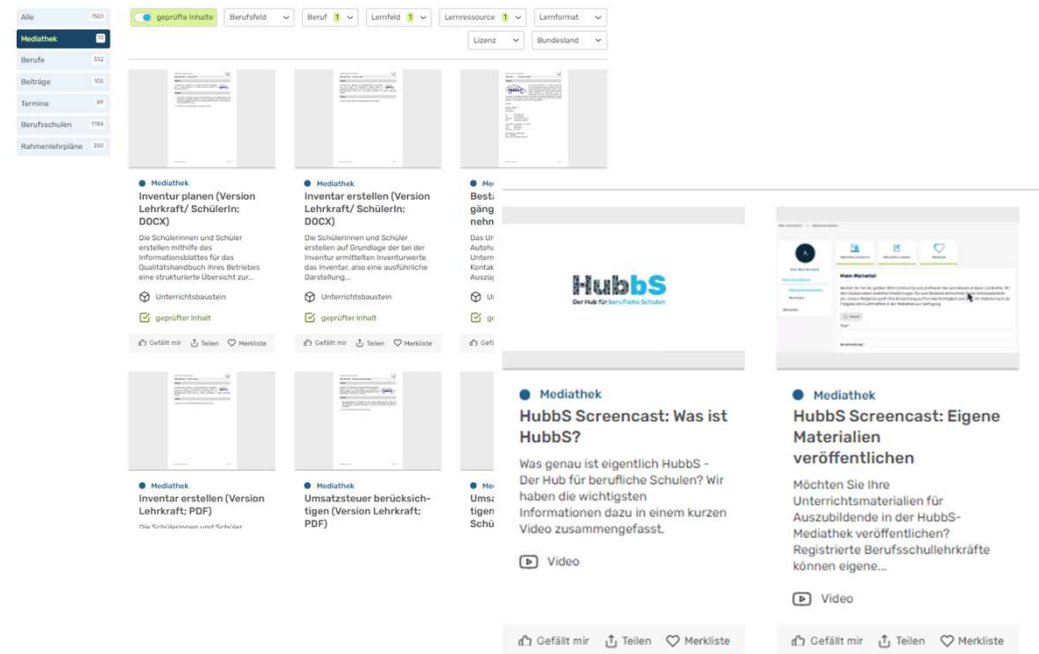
Alle 7501
Mediathek 13
Berufe 332
Beiträge 105
Termine 69
Berufsschulen 1784
Rahmenlehrpläne 350

geprüfte Inhalte
Berufsfeld
Beruf 1
Lernfeld 1
Lernressource 1
Lernformat
Lizenz
Bundesland

Mediathek
Inventur planen (Version Lehrkraft/ SchülerIn; DOCX)
Die Schülerinnen und Schüler erstellen mithilfe des Informationsblattes für das Qualitätshandbuch ihres Betriebes eine strukturierte Übersicht zur...
Unterrichtsbaustein
geprüfter Inhalt
Gefällt mir Teilen Merkliste

Mediathek
Inventar erstellen (Version Lehrkraft/ SchülerIn; DOCX)
Die Schülerinnen und Schüler erstellen auf Grundlage der bei der Inventur ermittelten Inventurwerte das Inventar, also eine ausführliche Darstellung...
Unterrichtsbaustein
geprüfter Inhalt
Gefällt mir Teilen Merkliste

Me
Best
gäng
nehm
Das U
Autoh
Unterr
Kontak
Auszüg
U
ge
Gef

Mediathek
Inventar erstellen (Version Lehrkraft; PDF)
Die Schülerinnen und Schüler

Mediathek
Umsatzsteuer berücksichtigen (Version Lehrkraft; PDF)

Me
Ums
tige
Schü

HubbS
Der Hub für berufliche Schulen

Mediathek
HubbS Screencast: Was ist HubbS?
Was genau ist eigentlich HubbS - Der Hub für berufliche Schulen? Wir haben die wichtigsten Informationen dazu in einem kurzen Video zusammengefasst.
Video
Gefällt mir Teilen Merkliste

Mediathek
HubbS Screencast: Eigene Materialien veröffentlichen
Möchten Sie Ihre Unterrichtsmaterialien für Auszubildende in der HubbS-Mediathek veröffentlichen? Registrierte Berufsschullehrkräfte können eigene...
Video
Gefällt mir Teilen Merkliste